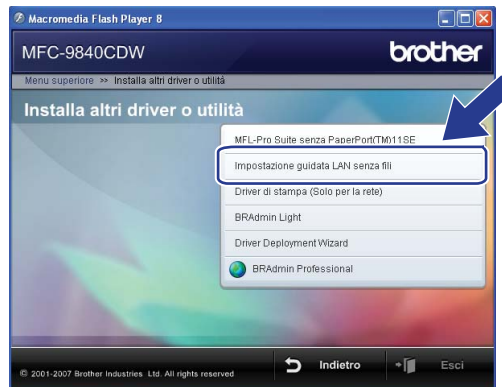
Macromedia Flash Player 8

MFC-9840CDW

brother

Menu superiore >> Installa altri driver o utilità

Installa altri driver o utilità

MFL-Pro Suite senza PaperPort(TM)11SE

Impostazione guidata LAN senza fili

Driver di stampa (Solo per la rete)

BRAdmin Light

Driver Deployment Wizard

BRAdmin Professional

© 2001-2007 Brother Industries Ltd. All rights reserved

Indietro

Esci